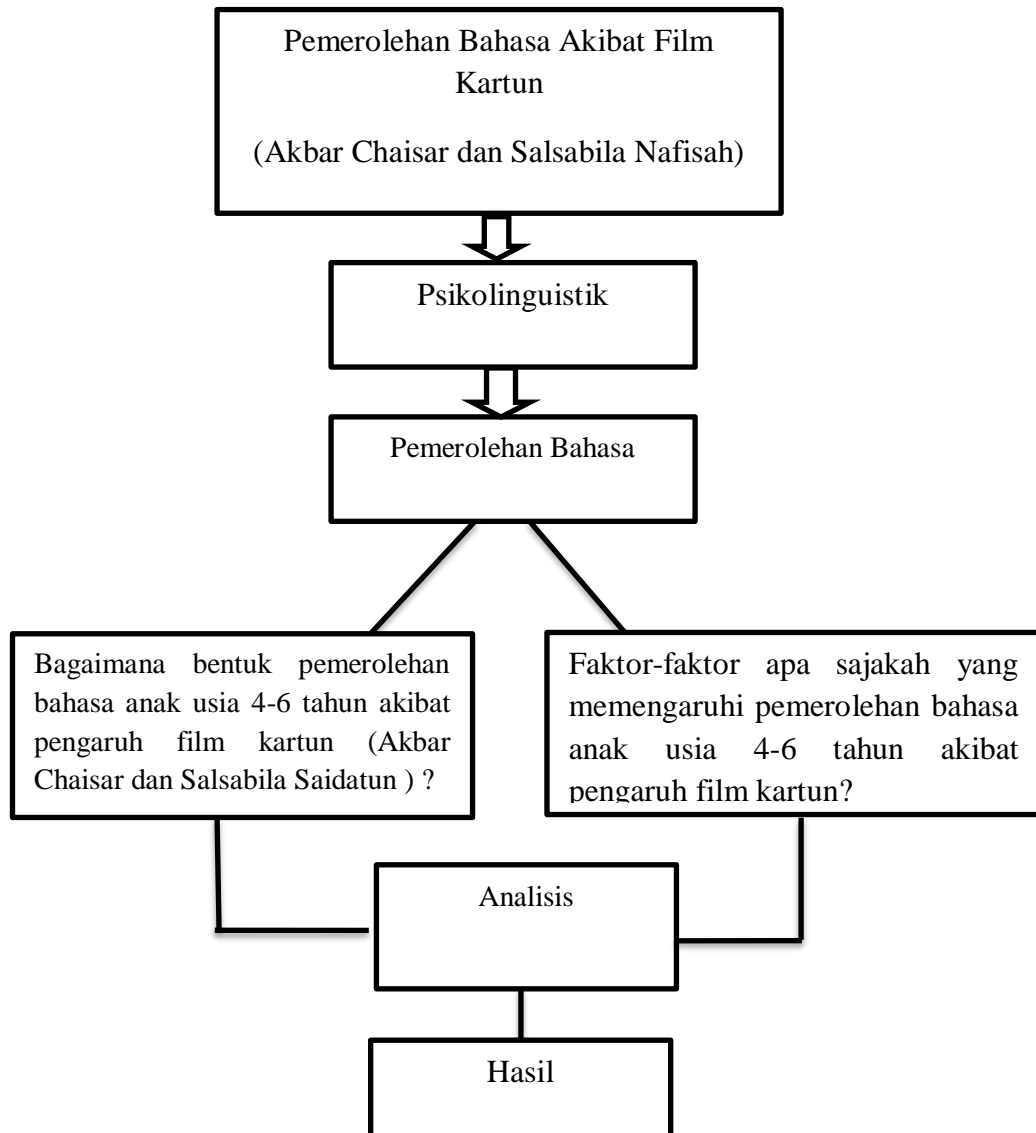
Pemerolehan Bahasa Akibat Film Kartun

(Akbar Chaisar dan Salsabila Nafisah)

Psikolinguistik

Pemerolehan Bahasa

Bagaimana bentuk pemerolehan bahasa anak usia 4-6 tahun akibat pengaruh film kartun (Akbar Chaisar dan Salsabila Saidatun ) ?

Faktor-faktor apa sajakah yang memengaruhi pemerolehan bahasa anak usia 4-6 tahun akibat pengaruh film kartun?

Analisis

Hasil